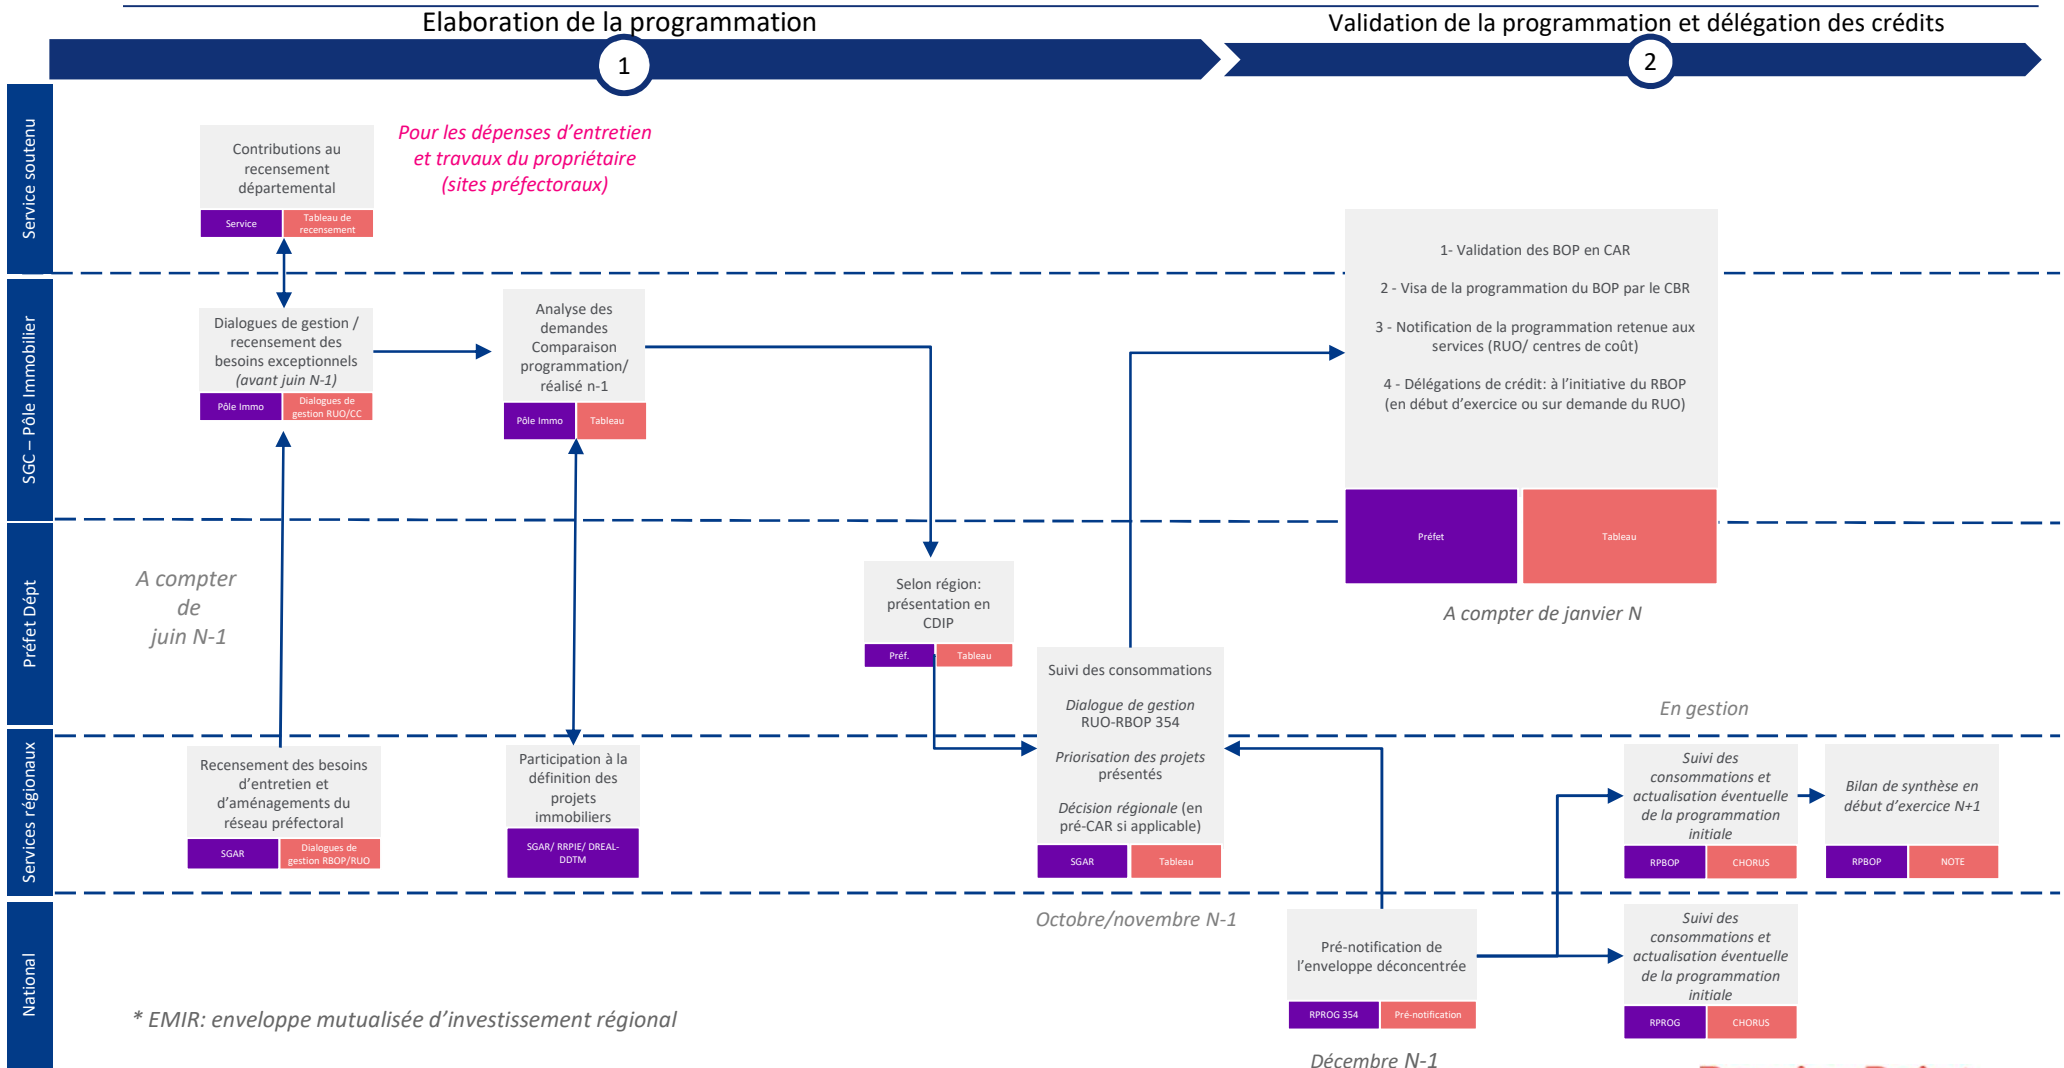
Elaboration de la programmation

1

Validation de la programmation et délégation des crédits

2

Service soutenu

SGC – Pôle Immobilier

Préfet Dépt

Services régionaux

National

Contributions au recensement départemental

Service

Tableau de recensement

Pour les dépenses d'entretien et travaux du propriétaire (sites préfectoraux)

Dialogues de gestion / recensement des besoins exceptionnels (avant juin N-1)

Pôle Immo

Dialogues de gestion RUO/CC

Analyse des demandes Comparaison programmation/ réalisé n-1

Pôle Immo

Tableau

1- Validation des BOP en CAR

2 - Visa de la programmation du BOP par le CBR

3 - Notification de la programmation retenue aux services (RUO/ centres de coût)

4 - Délégations de crédit: à l'initiative du RBOP (en début d'exercice ou sur demande du RUO)

Préfet

Tableau

A compter de janvier N

A compter de juin N-1

Selon région: présentation en CDIP

Préf.

Tableau

Suivi des consommations

Dialogue de gestion RUO-RBOP 354

Priorisation des projets présentés

Décision régionale (en pré-CAR si applicable)

SGAR

Tableau

En gestion

Recensement des besoins d'entretien et d'aménagements du réseau préfectoral

SGAR

Dialogues de gestion RBOP/RUO

Participation à la définition des projets immobiliers

SGAR/ RRPIE/ DREAL-DDTM

Suivi des consommations et actualisation éventuelle de la programmation initiale

RPBOP

CHORUS

Bilan de synthèse en début d'exercice N+1

RPBOP

NOTE

Octobre/novembre N-1

Pré-notification de l'enveloppe déconcentrée

RPROG 354

Pré-notification

Suivi des consommations et actualisation éventuelle de la programmation initiale

RPROG

CHORUS

* EMIR: enveloppe mutualisée d'investissement régional

Décembre N-1